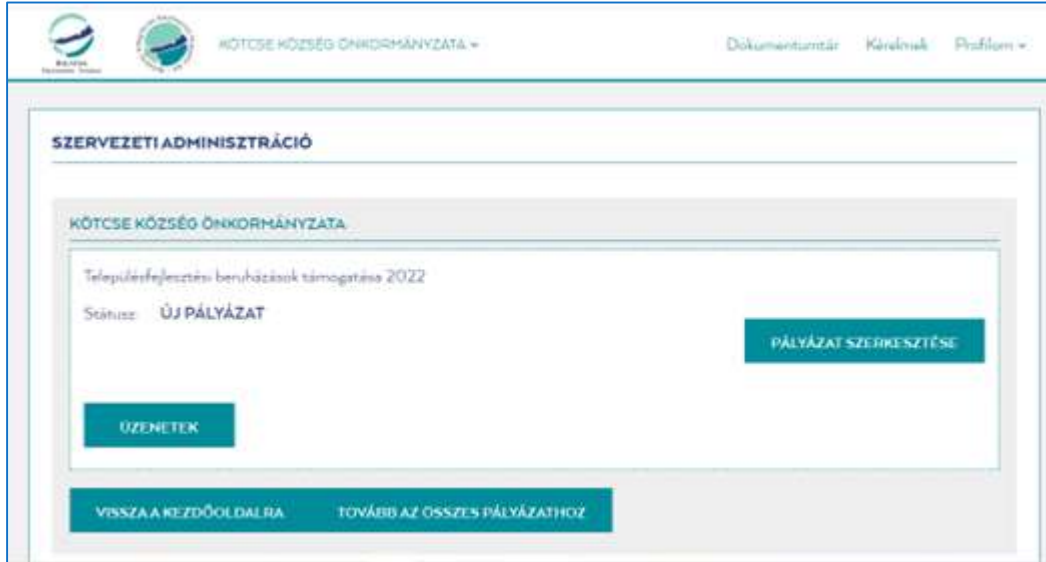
KÖTCSE KÖZSÉG ÖNKORMÁNYZATA ▾

Dokumentumtár Kérelmek Profilom ▾

SZERVEZETI ADMINISZTRÁCIÓ

KÖTCSE KÖZSÉG ÖNKORMÁNYZATA

Településfejlesztési beruházások támogatása 2022

Státusz: ÚJ PÁLYÁZAT

PÁLYÁZAT SZERKESZTÉSE

ÜZENETEK

VISSZA A KEZDŐOLDALRA

TOVÁBB AZ ÖSSZES PÁLYÁZATHOZ